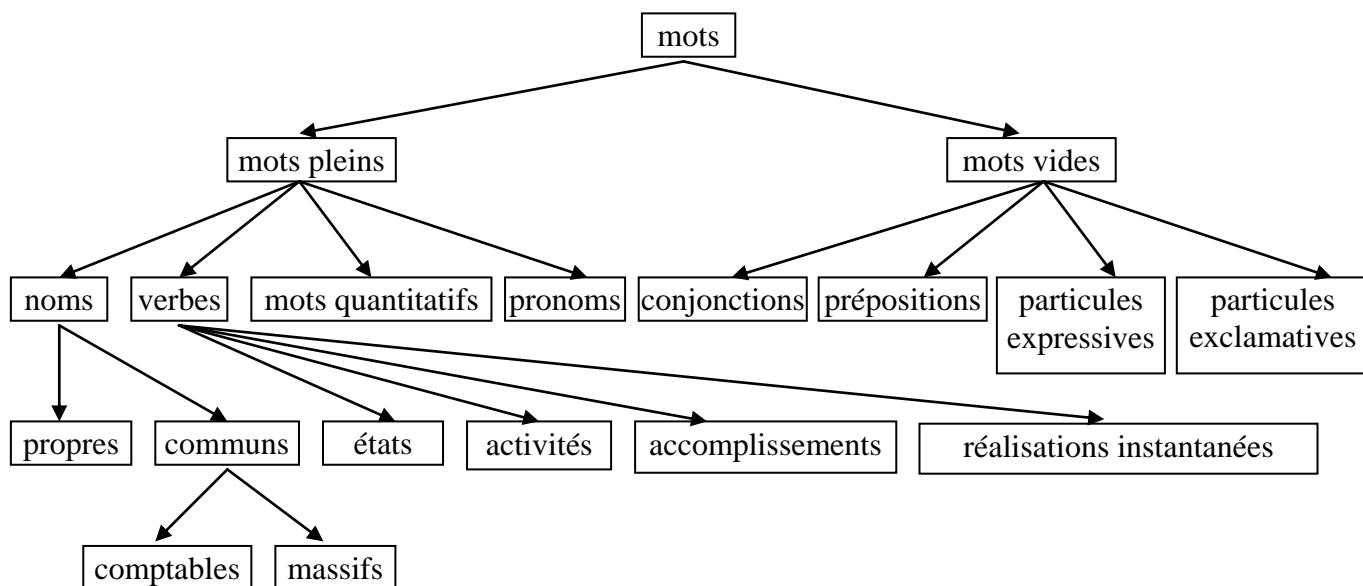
mots

mots pleins

mots vides

noms

verbes

mots quantitatifs

pronoms

conjonctions

prépositions

particules expressives

particules exclamatives

propres

communs

états

activités

accomplissements

réalisations instantanées

comptables

massifs